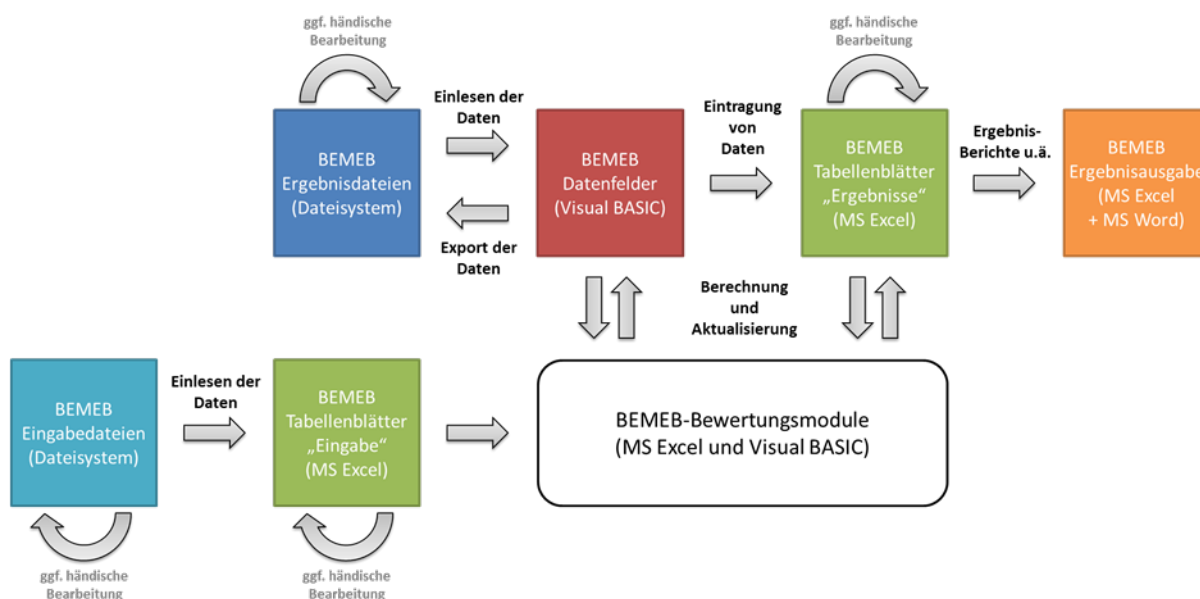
ggf. händische Bearbeitung

ggf. händische Bearbeitung

BEMEB Ergebnisdateien (Dateisystem)

Einlesen der Daten

Export der Daten

BEMEB Datenfelder (Visual BASIC)

Eintragung von Daten

BEMEB Tabellenblätter „Ergebnisse“ (MS Excel)

Ergebnis-Berichte u.ä.

BEMEB Ergebnisausgabe (MS Excel + MS Word)

Berechnung und Aktualisierung

BEMEB Eingabedateien (Dateisystem)

Einlesen der Daten

BEMEB Tabellenblätter „Eingabe“ (MS Excel)

BEMEB-Bewertungsmodule (MS Excel und Visual BASIC)

ggf. händische Bearbeitung

ggf. händische Bearbeitung